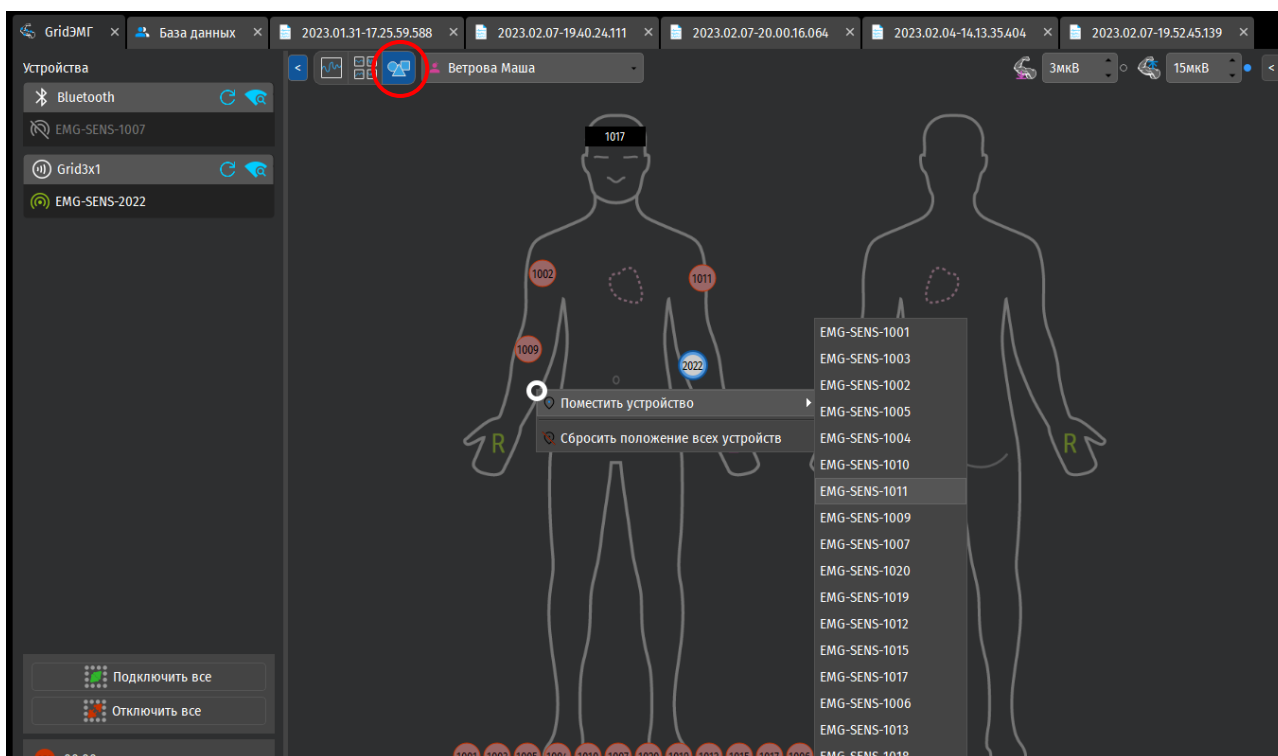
GridЭМГ ×
База данных ×
2023.01.31-17.25.59.588 ×
2023.02.07-19.40.24.111 ×
2023.02.07-20.00.16.064 ×
2023.02.04-14.13.35.404 ×
2023.02.07-19.52.45.139 ×

Устройства
Bluetooth
EMG-SENS-1007
Grid3x1
EMG-SENS-2022

Ветрова Маша
3мкВ
15мкВ

1017
1002
1011
1009
2022
R
R

Поместить устройство
Сбросить положение всех устройств

EMG-SENS-1001
EMG-SENS-1003
EMG-SENS-1002
EMG-SENS-1005
EMG-SENS-1004
EMG-SENS-1010
EMG-SENS-1011
EMG-SENS-1009
EMG-SENS-1007
EMG-SENS-1020
EMG-SENS-1019
EMG-SENS-1012
EMG-SENS-1015
EMG-SENS-1017
EMG-SENS-1006
EMG-SENS-1013
EMG-SENS-1018

Подключить все
Отключить все

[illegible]